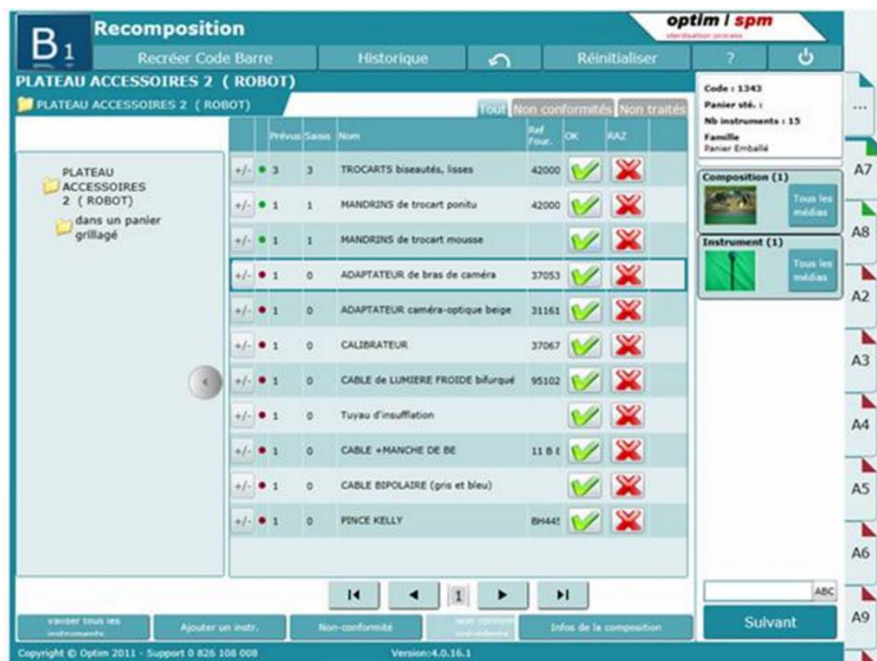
B1

Recomposition

optim / spm
stérilisation process

Recréer Code Barre | Historique | Réinitialiser | ?

PLATEAU ACCESSOIRES 2 ( ROBOT)

PLATEAU ACCESSOIRES 2 ( ROBOT)

Tout | Non conformités | Non traités

PLATEAU ACCESSOIRES 2 ( ROBOT)

dans un panier grillagé

| | | Prévus | Saisis | Nom | Ref Four. | OK | RAZ |
|---|---|---|---|---|---|---|---|
| +/- | ● | 3 | 3 | TROCARTS biseautés, lisses | 42000 | | |
| +/- | ● | 1 | 1 | MANDRINS de trocart ponitu | 42000 | | |
| +/- | ● | 1 | 1 | MANDRINS de trocart mousse | | | |
| +/- | ● | 1 | 0 | ADAPTATEUR de bras de caméra | 37053 | | |
| +/- | ● | 1 | 0 | ADAPTATEUR caméra-optique beige | 31161 | | |
| +/- | ● | 1 | 0 | CALIBRATEUR | 37067 | | |
| +/- | ● | 1 | 0 | CABLE de LUMIERE FROIDE bifurqué | 95102 | | |
| +/- | ● | 1 | 0 | Tuyau d'insufflation | | | |
| +/- | ● | 1 | 0 | CABLE +MANCHE DE BE | 11 B E | | |
| +/- | ● | 1 | 0 | CABLE BIPOLAIRE (gris et bleu) | | | |
| +/- | ● | 1 | 0 | PINCE KELLY | BH445 | | |

1

Code : 1343
Panier sté. :
Nb instruments : 15
Famille
Panier Emballé

...

Composition (1)
Tous les médias

Instrument (1)
Tous les médias

A7
A8
A2
A3
A4
A5
A6
A9

ABC

Valider tous les instruments | Ajouter un instr. | Non-conformité | Non conform. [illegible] | Infos de la composition

Suivant

Copyright © Optim 2011 - Support 0 826 108 008

Version:4.0.16.1